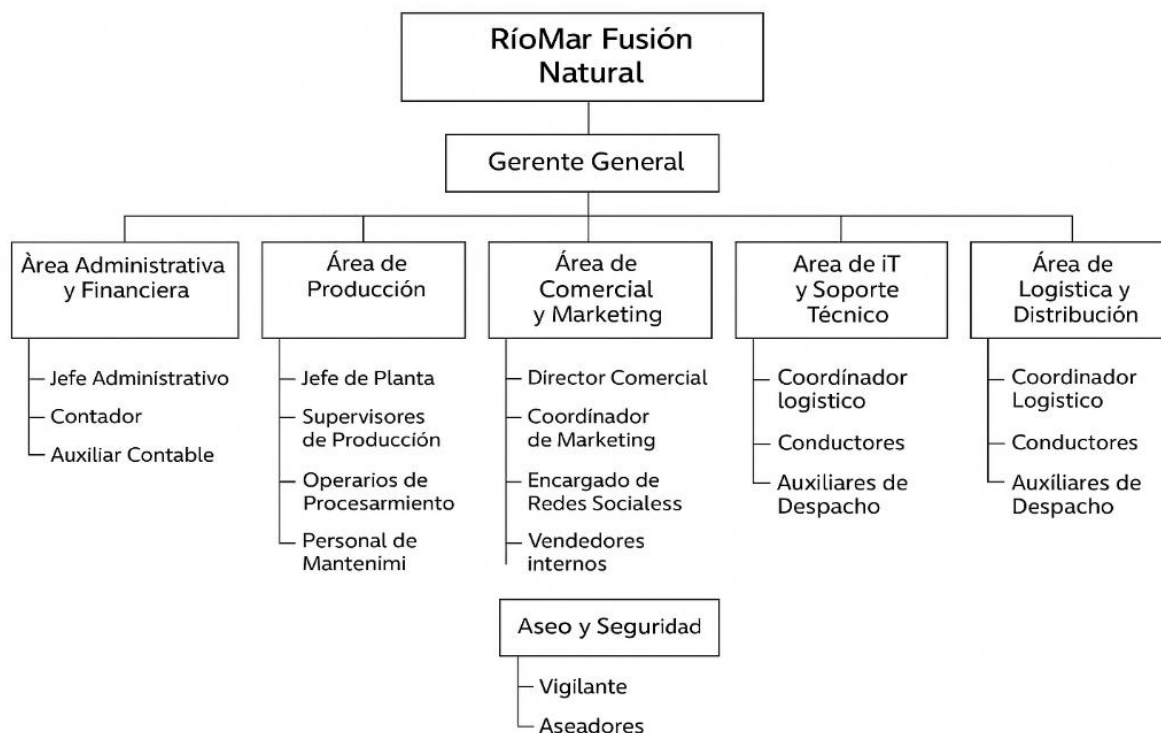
RíoMar Fusión Natural

Gerente General

Àrea Administrativa y Financiera
Jefe Administrativo
Contador
Auxiliar Contable

Área de Producción
Jefe de Planta
Supervisores de Producción
Operarios de Procesarmiento
Personal de Mantenimi

Área de Comercial y Marketing
Director Comercial
Coordínador de Marketing
Encargado de Redes Socialess
Vendedores internos

Area de iT y Soporte Técnico
Coordínador logistico
Conductores
Auxiliares de Despacho

Área de Logistica y Distribución
Coordinador Logistico
Conductores
Auxiliares de Despacho

Aseo y Seguridad
Vigilante
Aseadores